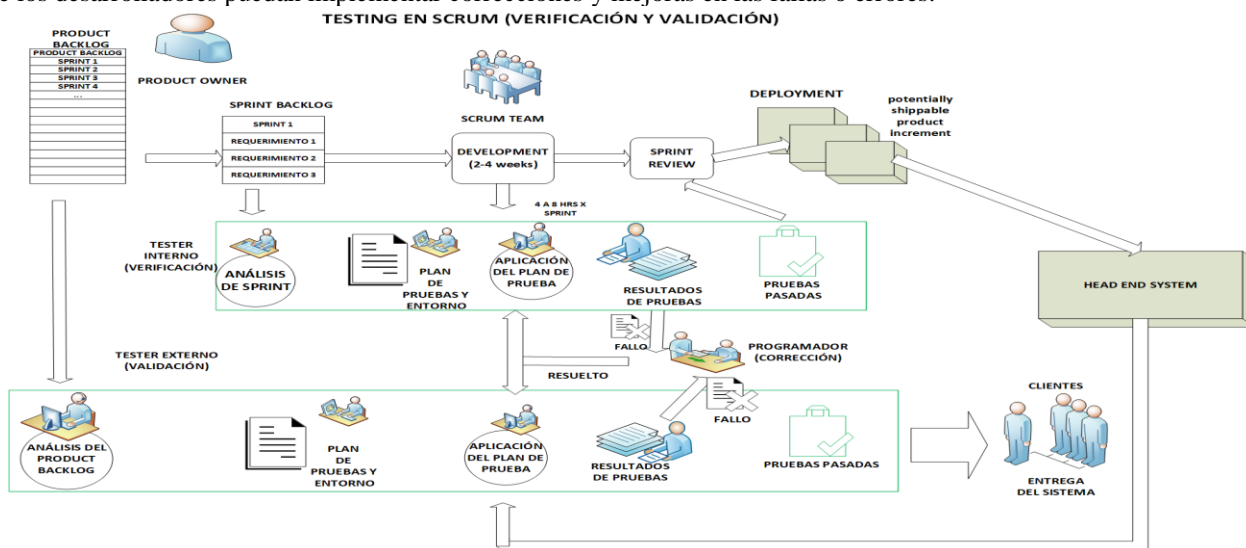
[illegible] los desarrolladores puedan implementar correcciones y mejoras en las fallas o errores.

TESTING EN SCRUM (VERIFICACIÓN Y VALIDACIÓN)

PRODUCT BACKLOG

PRODUCT BACKLOG
SPRINT 1
SPRINT 2
SPRINT 3
SPRINT 4
...

PRODUCT OWNER

SPRINT BACKLOG

SPRINT 1
REQUERIMIENTO 1
REQUERIMIENTO 2
REQUERIMIENTO 3

SCRUM TEAM

DEVELOPMENT (2-4 weeks)

SPRINT REVIEW

DEPLOYMENT

potentially shippable product increment

4 A 8 HRS X SPRINT

TESTER INTERNO (VERIFICACIÓN)

ANÁLISIS DE SPRINT

PLAN DE PRUEBAS Y ENTORNO

APLICACIÓN DEL PLAN DE PRUEBA

RESULTADOS DE PRUEBAS

PRUEBAS PASADAS

HEAD END SYSTEM

FALLO

PROGRAMADOR (CORRECCIÓN)

TESTER EXTERNO (VALIDACIÓN)

RESUELTO

CLIENTES

FALLO

ANÁLISIS DEL PRODUCT BACKLOG

PLAN DE PRUEBAS Y ENTORNO

APLICACIÓN DEL PLAN DE PRUEBA

RESULTADOS DE PRUEBAS

PRUEBAS PASADAS

ENTREGA DEL SISTEMA